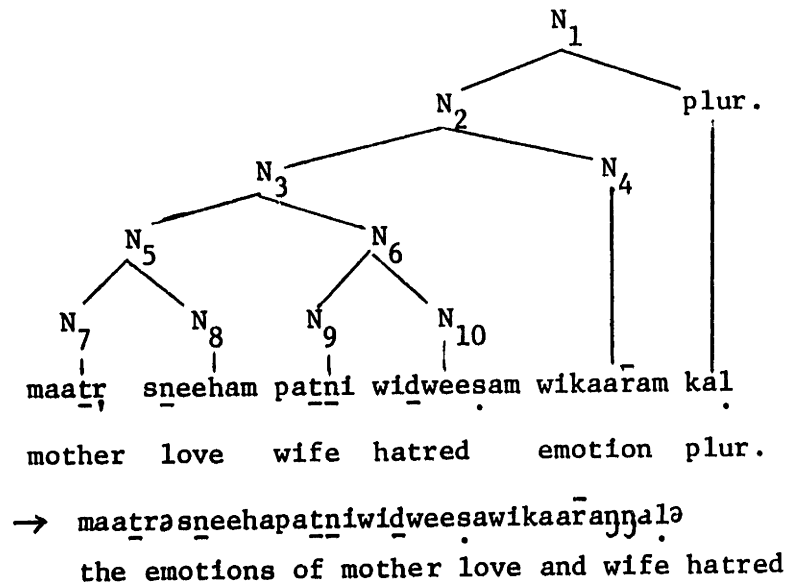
$N_1$

$N_2$ plur.

$N_3$ $N_4$

$N_5$ $N_6$

$N_7$ $N_8$ $N_9$ $N_{10}$

maatr sneeham patni widweesam wikaaram kal

mother love wife hatred emotion plur.

→ maatrəsneehapatniwidweesawikaarannalə

the emotions of mother love and wife hatred